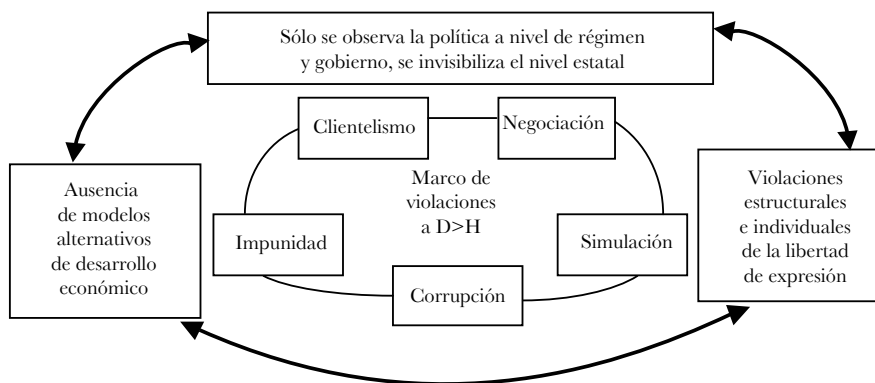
Sólo se observa la política a nivel de régimen y gobierno, se invisibiliza el nivel estatal

Clientelismo

Negociación

Ausencia de modelos alternativos de desarrollo económico

Marco de violaciones a D>H

Violaciones estructurales e individuales de la libertad de expresión

Impunidad

Simulación

Corrupción